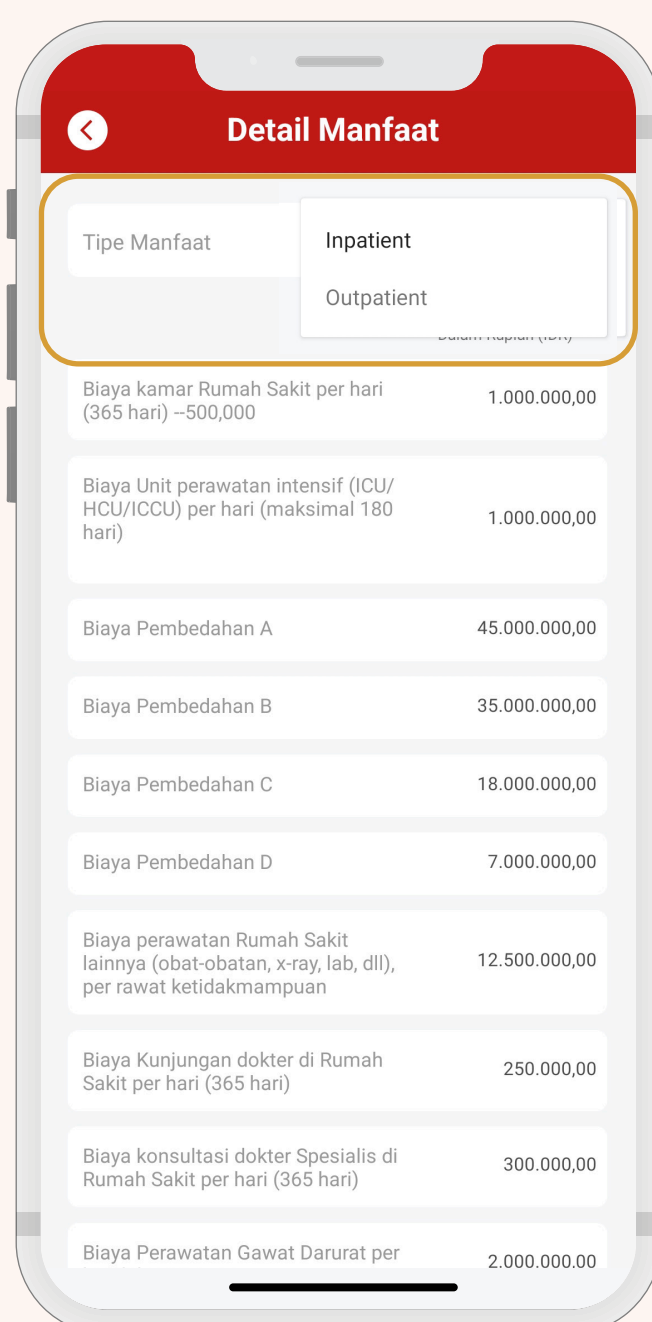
Detail Manfaat

Tipe Manfaat

Inpatient

Outpatient

Dalam Rupiah (IDR)

| | |
|---|---|
| Biaya kamar Rumah Sakit per hari (365 hari) --500,000 | 1.000.000,00 |
| Biaya Unit perawatan intensif (ICU/ HCU/ICCU) per hari (maksimal 180 hari) | 1.000.000,00 |
| Biaya Pembedahan A | 45.000.000,00 |
| Biaya Pembedahan B | 35.000.000,00 |
| Biaya Pembedahan C | 18.000.000,00 |
| Biaya Pembedahan D | 7.000.000,00 |
| Biaya perawatan Rumah Sakit lainnya (obat-obatan, x-ray, lab, dll), per rawat ketidakmampuan | 12.500.000,00 |
| Biaya Kunjungan dokter di Rumah Sakit per hari (365 hari) | 250.000,00 |
| Biaya konsultasi dokter Spesialis di Rumah Sakit per hari (365 hari) | 300.000,00 |
| Biaya Perawatan Gawat Darurat per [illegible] | 2.000.000,00 |